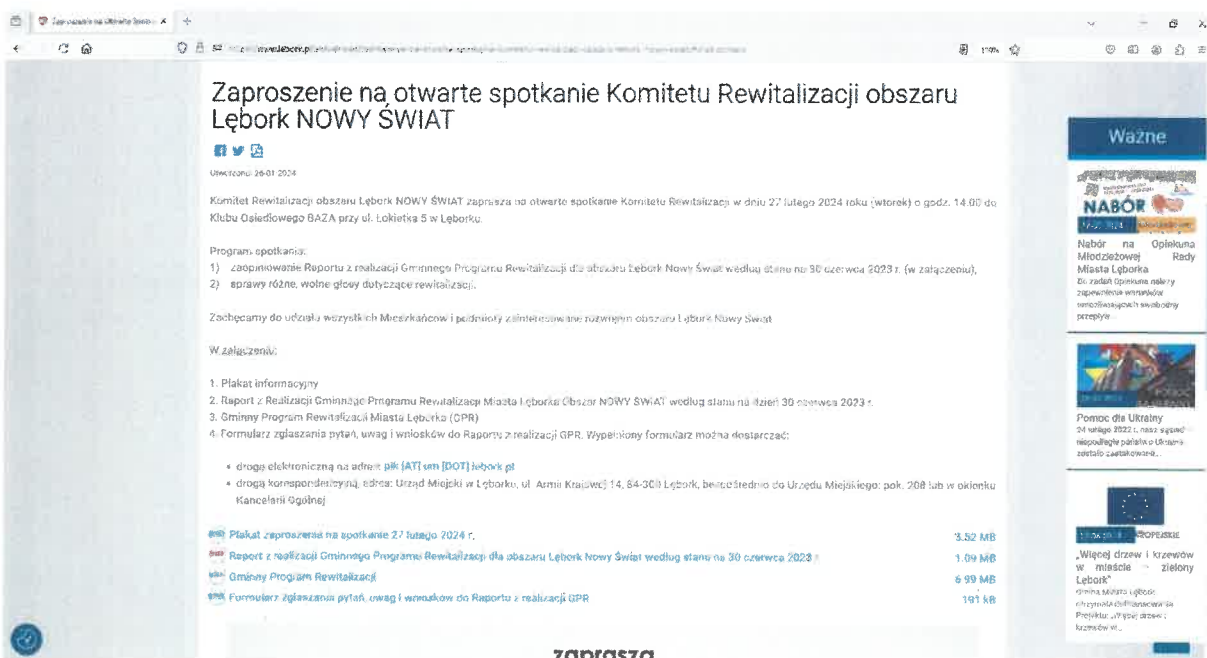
Zaproszenie na otwarte spotkanie Komitetu Rewitalizacji obszaru Lębork NOWY ŚWIAT

Utworzono: 26-01-2024

Komitet Rewitalizacji obszaru Lębork NOWY ŚWIAT zaprasza na otwarte spotkanie Komitetu Rewitalizacji w dniu 27 lutego 2024 roku (wtorek) o godz. 14.00 do Klubu Osiedlowego BAZA przy ul. Łokietka 5 w Lęborku.

Program spotkania:
1) zaopiniowanie Raportu z realizacji Gminnego Programu Rewitalizacji dla obszaru Lębork Nowy Świat według stanu na 30 czerwca 2023 r. (w załączeniu),
2) sprawy różne, wolne głosy dotyczące rewitalizacji.

Zachęcamy do udziału wszystkich Mieszkańców i podmioty zainteresowane rozwojem obszaru Lębork Nowy Świat.

W załączeniu:

1. Plakat informacyjny
2. Raport z Realizacji Gminnego Programu Rewitalizacji Miasta Lęborka Obszar NOWY ŚWIAT według stanu na dzień 30 czerwca 2023 r.
3. Gminny Program Rewitalizacji Miasta Lęborka (GPR)
4. Formularz zgłaszania pytań, uwag i wniosków do Raportu z realizacji GPR. Wypełniony formularz można dostarczać:

• drogą elektroniczną na adres: pik [AT] um [DOT] lebork.pl
• drogą korespondencyjną, adres: Urząd Miejski w Lęborku, ul. Armii Krajowej 14, 84-300 Lębork, bezpośrednio do Urzędu Miejskiego: pok. 208 lub w okienku Kancelarii Ogólnej

Plakat zaproszenie na spotkanie 27 lutego 2024 r. 3.52 MB
Raport z realizacji Gminnego Programu Rewitalizacji dla obszaru Lębork Nowy Świat według stanu na 30 czerwca 2023 r. 1.09 MB
Gminny Program Rewitalizacji 6.99 MB
Formularz zgłaszania pytań, uwag i wniosków do Raportu z realizacji GPR 191 kB

zaprasza

Ważne

NABÓR
Nabór na Opiekuna Młodzieżowej Rady Miasta Lęborka
Do zadań Opiekuna należy zapewnienie warunków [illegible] przepisy...

Pomoc dla Ukrainy
24 lutego 2022 r. nasz sąsiad niepodległe państwo Ukraina zostało zaatakowane...

„Więcej drzew i krzewów w mieście – zielony Lębork"
Gmina Miasto Lębork otrzymała dofinansowanie Projektu „Więcej drzew i krzewów w...